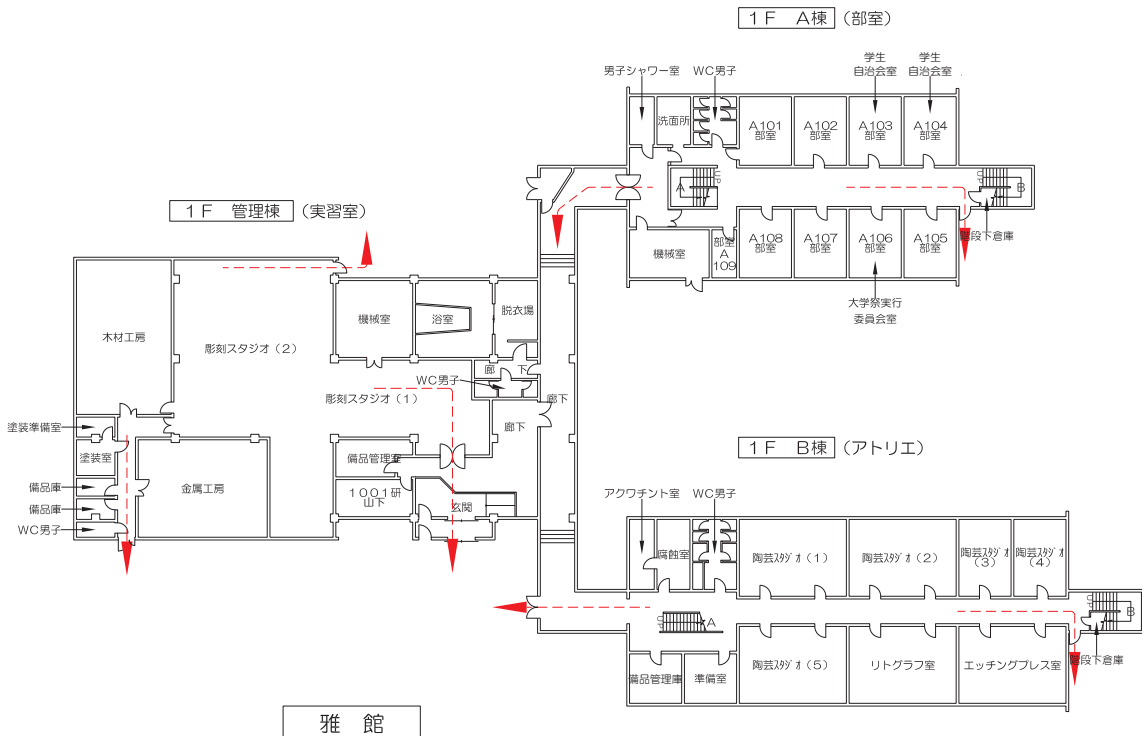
1F A棟 (部室)

男子シャワー室
WC男子
学生自治会室
学生自治会室
洗面所
A101 部室
A102 部室
A103 部室
A104 部室
A
B
機械室
部室 A 109
A108 部室
A107 部室
A106 部室
A105 部室
階段下倉庫
大学祭実行委員会室

1F 管理棟 (実習室)

木材工房
彫刻スタジオ(2)
機械室
浴室
脱衣場
廊下
WC男子
彫刻スタジオ(1)
廊下
廊下
塗装準備室
塗装室
備品庫
備品庫
WC男子
金属工房
備品管理室
1001研 山下
玄関

1F B棟 (アトリエ)

アクワチント室
WC男子
腐蝕室
陶芸スタジオ(1)
陶芸スタジオ(2)
陶芸スタジオ(3)
陶芸スタジオ(4)
A
B
備品管理庫
準備室
陶芸スタジオ(5)
リトグラフ室
エッチングプレス室
階段下倉庫

雅 館